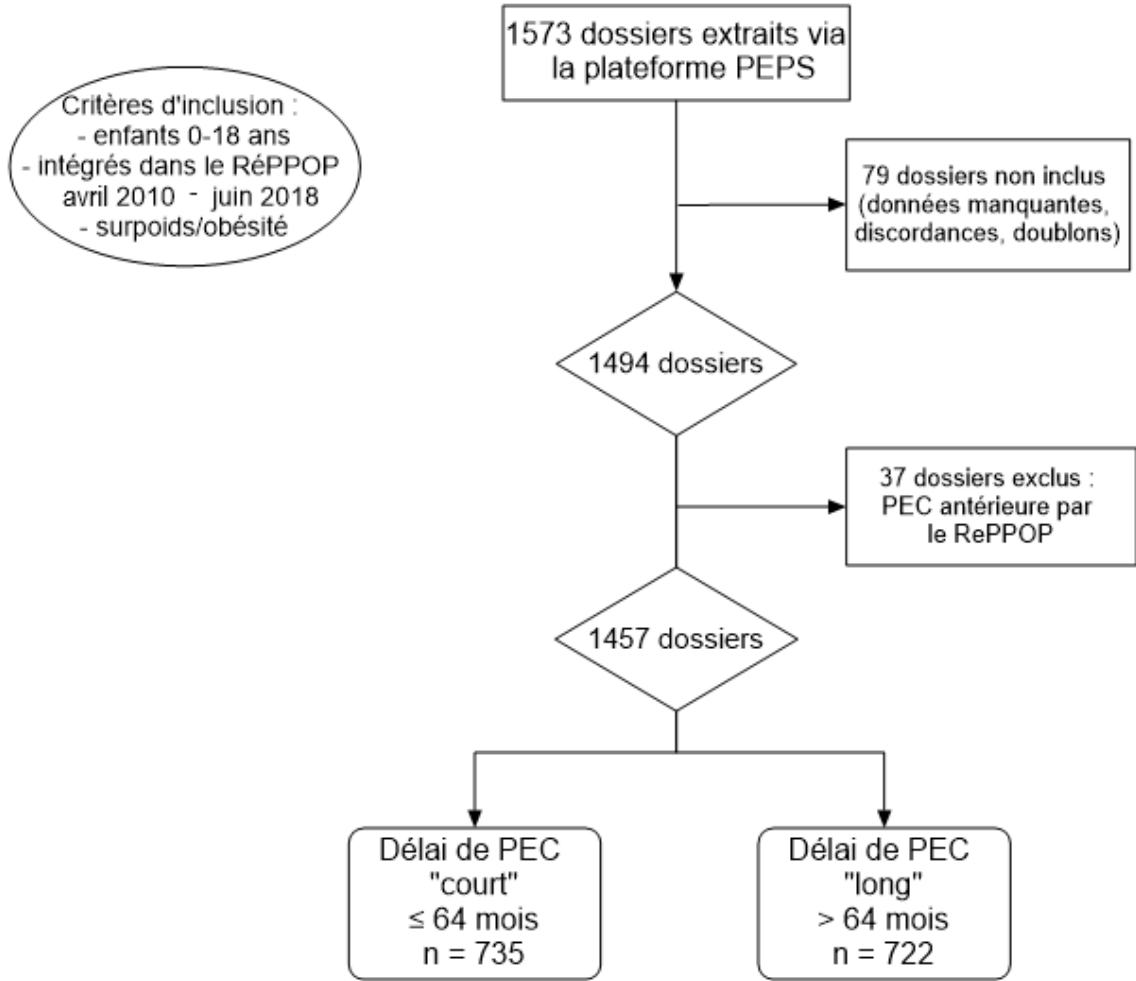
1573 dossiers extraits via la plateforme PEPS

Critères d'inclusion :
- enfants 0-18 ans
- intégrés dans le RéPPOP avril 2010 - juin 2018
- surpoids/obésité

79 dossiers non inclus (données manquantes, discordances, doublons)

1494 dossiers

37 dossiers exclus : PEC antérieure par le RePPOP

1457 dossiers

Délai de PEC "court" $\leq$ 64 mois n = 735

Délai de PEC "long" > 64 mois n = 722